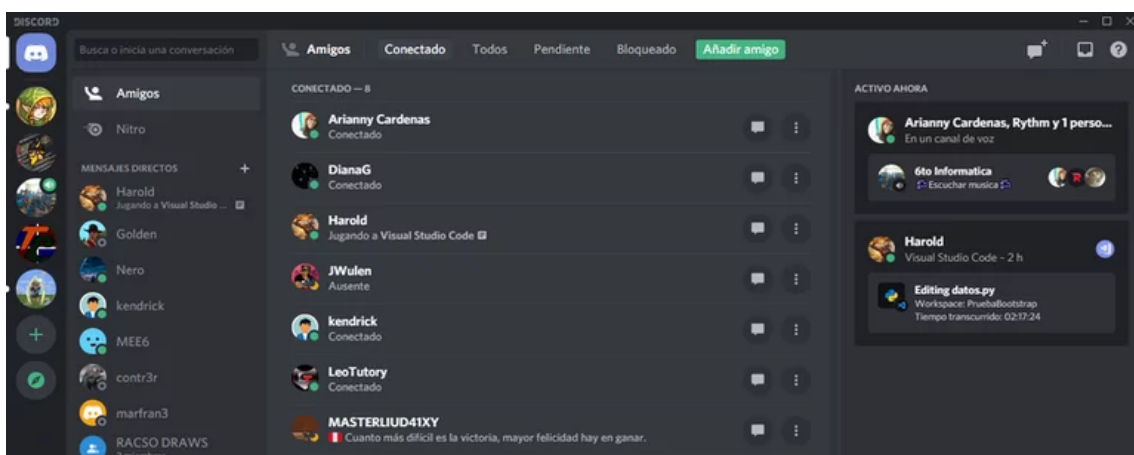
DISCORD

Busca o inicia una conversación

Amigos
Nitro
MENSAJES DIRECTOS +
Harold
Jugando a Visual Studio ...
Golden
Nero
kendrick
MEE6
contr3r
marfran3
RACSO DRAWS

Amigos Conectado Todos Pendiente Bloqueado Añadir amigo

CONECTADO — 8

Arianny Cardenas
Conectado

DianaG
Conectado

Harold
Jugando a Visual Studio Code

JWulen
Ausente

kendrick
Conectado

LeoTutory
Conectado

MASTERLIUD41XY
Cuanto más difícil es la victoria, mayor felicidad hay en ganar.

ACTIVO AHORA

Arianny Cardenas, Rythm y 1 perso...
En un canal de voz

6to Informatica
Escuchar musica

Harold
Visual Studio Code - 2 h

Editing datos.py
Workspace: PruebaBootstrap
Tiempo transcurrido: 02:17:24